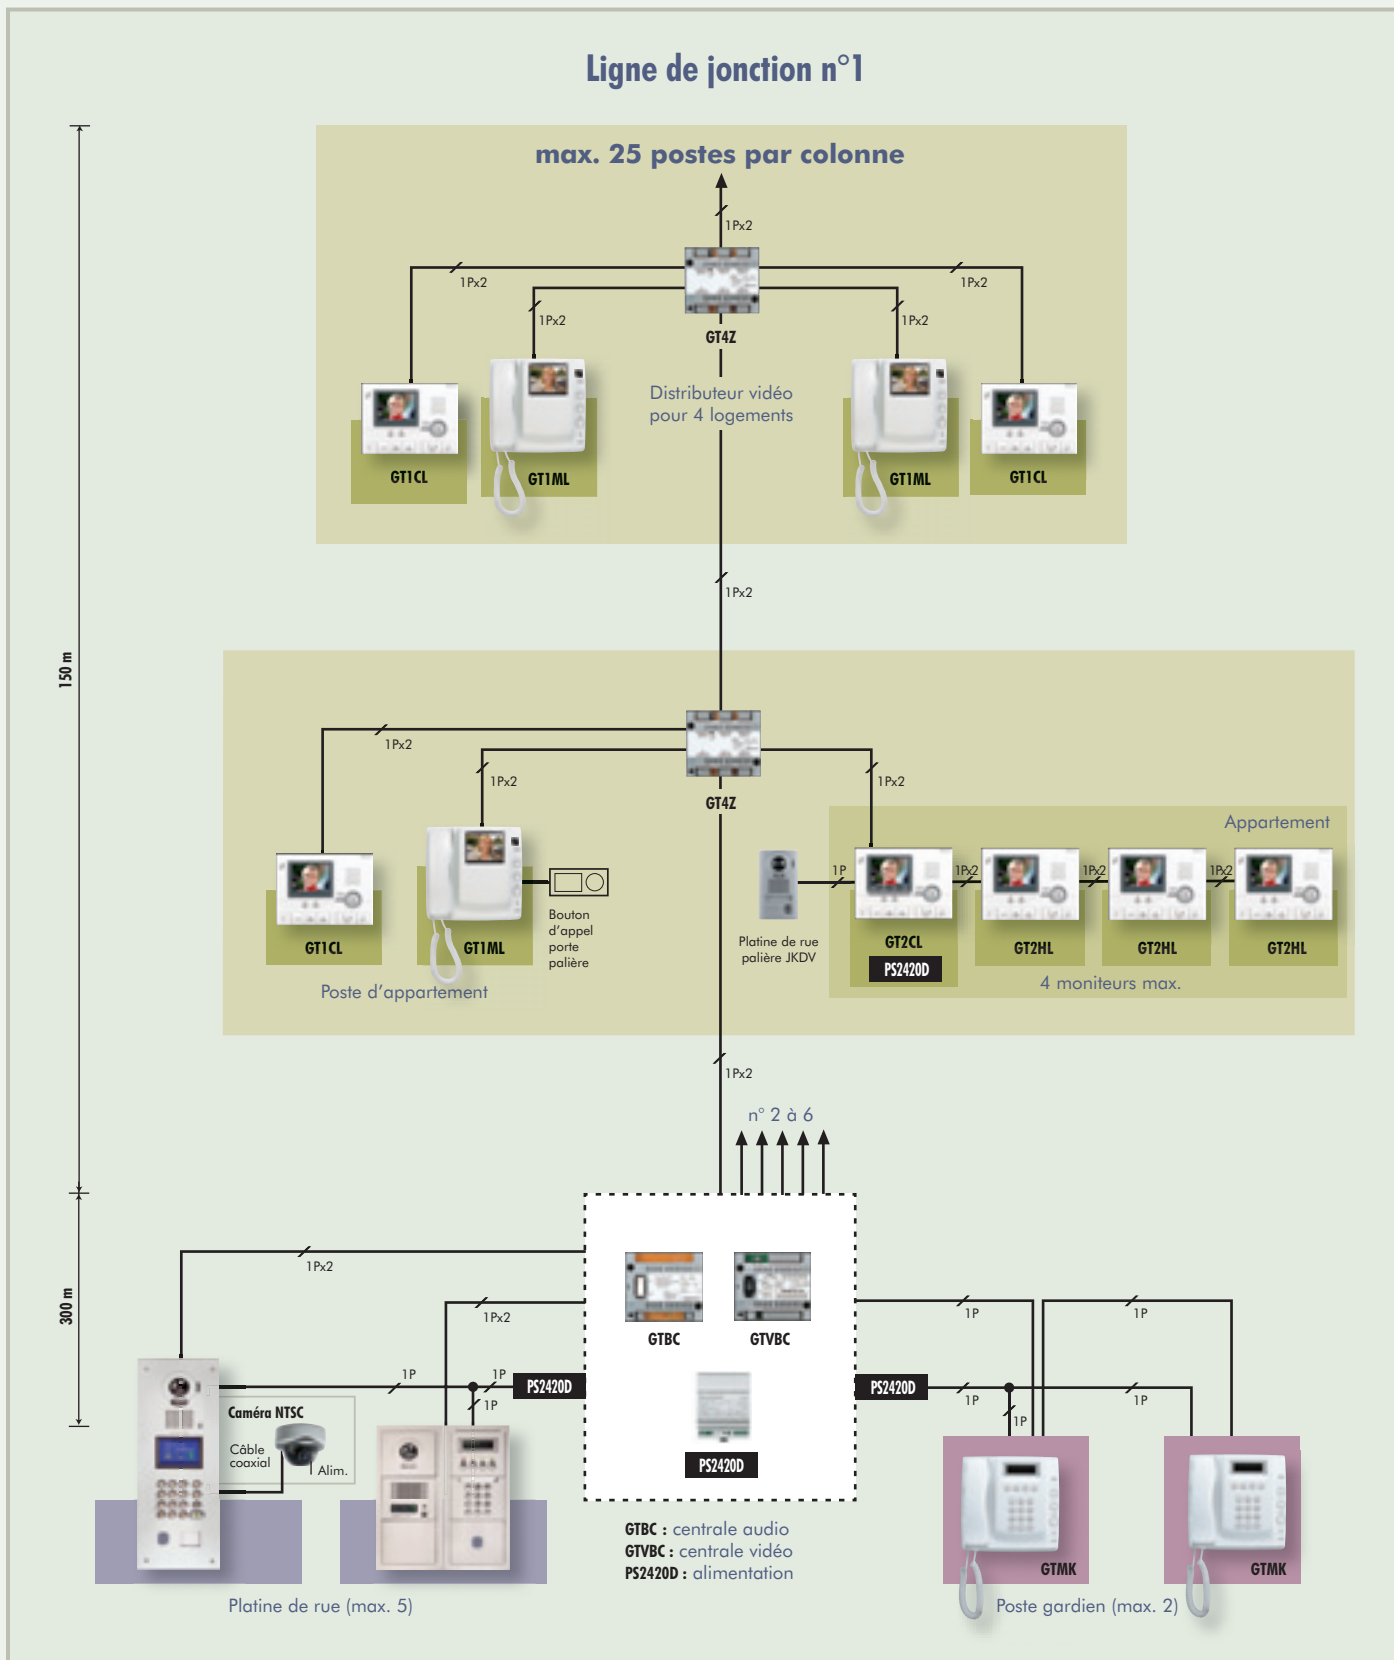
Ligne de jonction n°1

max. 25 postes par colonne

1Px2

1Px2

1Px2

1Px2

1Px2

GT4Z

Distributeur vidéo pour 4 logements

GT1CL

GT1ML

GT1ML

GT1CL

1Px2

150 m

1Px2

1Px2

GT4Z

1Px2

Appartement

GT1CL

GT1ML

Bouton d'appel porte palière

Platine de rue palière JKDV

1P

1Px2

1Px2

1Px2

GT2CL

PS2420D

GT2HL

GT2HL

GT2HL

Poste d'appartement

4 moniteurs max.

1Px2

n° 2 à 6

300 m

1Px2

1Px2

GTBC

GTVBC

1P

1P

1P

1P

1P

PS2420D

PS2420D

1P

1P

1P

Caméra NTSC

Câble coaxial

Alim.

PS2420D

GTMK

GTMK

GTBC : centrale audio
GTVBC : centrale vidéo
PS2420D : alimentation

Platine de rue (max. 5)

Poste gardien (max. 2)